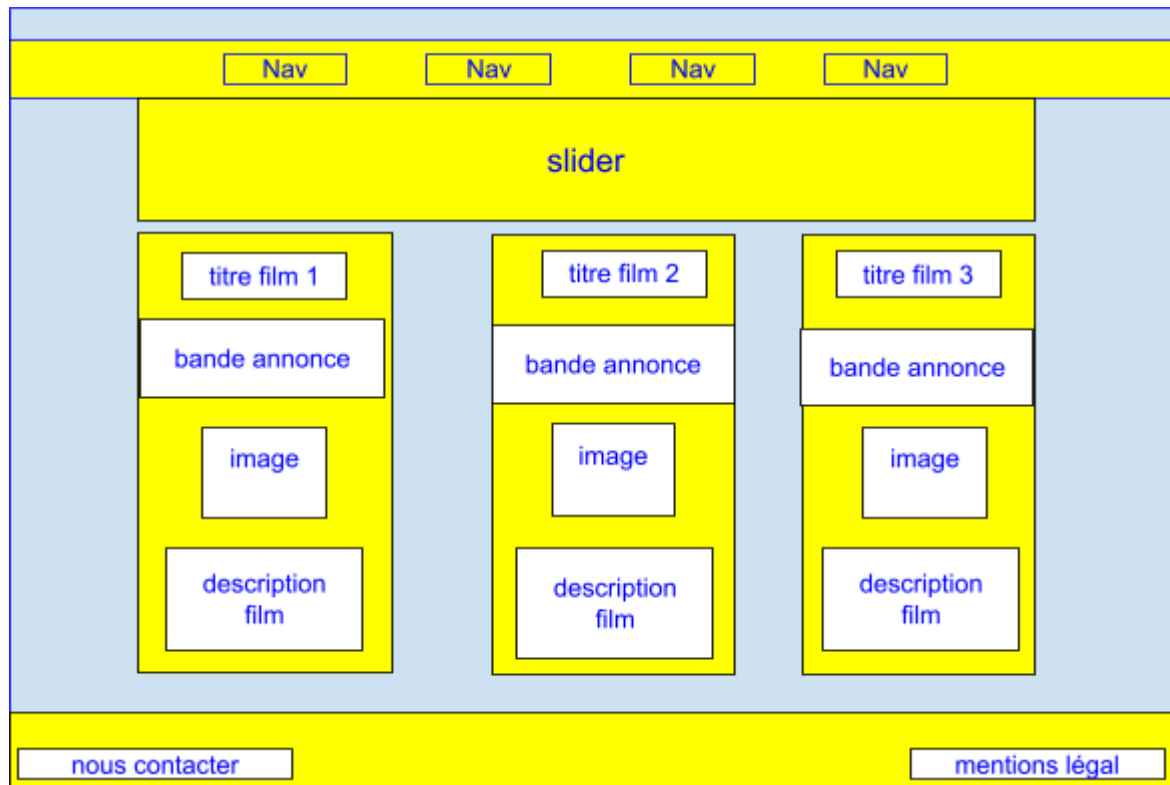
Nav Nav Nav Nav

slider

titre film 1

bande annonce

image

description film

titre film 2

bande annonce

image

description film

titre film 3

bande annonce

image

description film

nous contacter

mentions légal